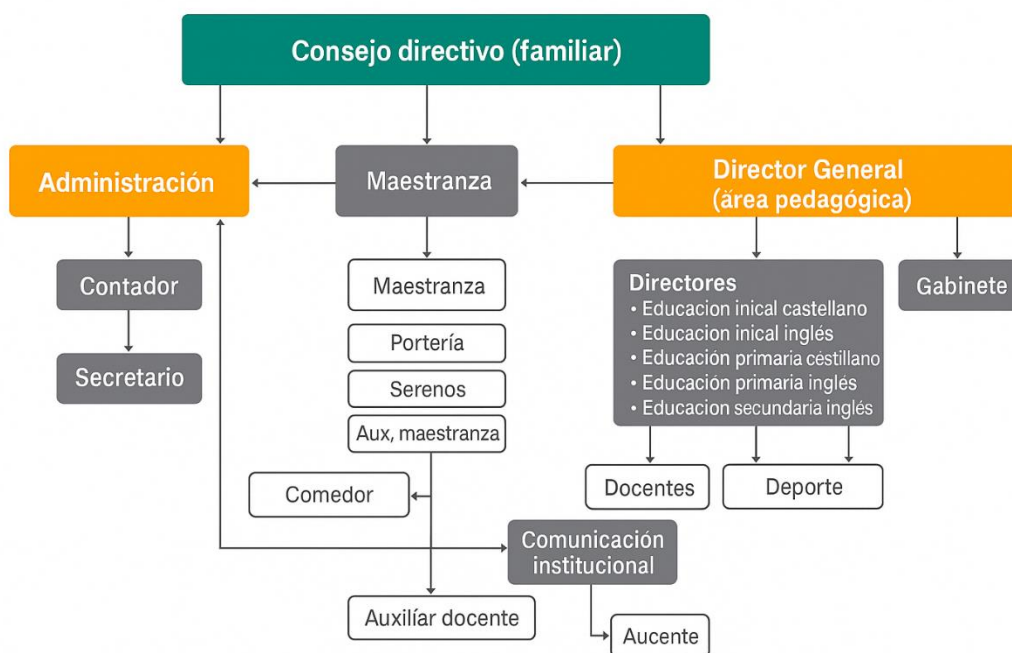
Consejo directivo (familiar)

Administración

Maestranza

Director General
(ărea pedagógica)

Contador

Secretario

Maestranza

Portería

Serenos

Aux, maestranza

Directores
• Educacion inical castellano
• Educacion inical inglés
• Educación primaria céstillano
• Educación primaria inglés
• Educacion secundaria inglés

Gabinete

Comedor

Docentes

Deporte

Comunicación institucional

Auxilíar docente

Aucente